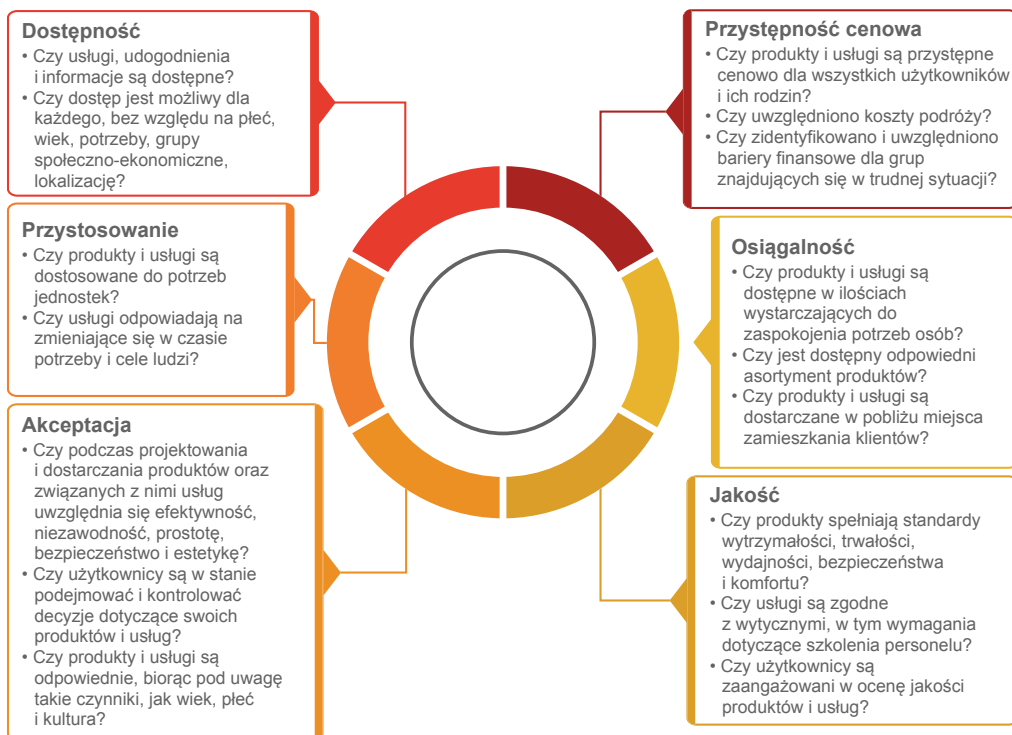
Dostępność
• Czy usługi, udogodnienia i informacje są dostępne?
• Czy dostęp jest możliwy dla każdego, bez względu na płeć, wiek, potrzeby, grupy społeczno-ekonomiczne, lokalizację?

Przystosowanie
• Czy produkty i usługi są dostosowane do potrzeb jednostek?
• Czy usługi odpowiadają na zmieniające się w czasie potrzeby i cele ludzi?

Akceptacja
• Czy podczas projektowania i dostarczania produktów oraz związanych z nimi usług uwzględnia się efektywność, niezawodność, prostotę, bezpieczeństwo i estetykę?
• Czy użytkownicy są w stanie podejmować i kontrolować decyzje dotyczące swoich produktów i usług?
• Czy produkty i usługi są odpowiednie, biorąc pod uwagę takie czynniki, jak wiek, płeć i kultura?

Przystępność cenowa
• Czy produkty i usługi są przystępne cenowo dla wszystkich użytkowników i ich rodzin?
• Czy uwzględniono koszty podróży?
• Czy zidentyfikowano i uwzględniono bariery finansowe dla grup znajdujących się w trudnej sytuacji?

Osiągalność
• Czy produkty i usługi są dostępne w ilościach wystarczających do zaspokojenia potrzeb osób?
• Czy jest dostępny odpowiedni asortyment produktów?
• Czy produkty i usługi są dostarczane w pobliżu miejsca zamieszkania klientów?

Jakość
• Czy produkty spełniają standardy wytrzymałości, trwałości, wydajności, bezpieczeństwa i komfortu?
• Czy usługi są zgodne z wytycznymi, w tym wymagania dotyczące szkolenia personelu?
• Czy użytkownicy są zaangażowani w ocenę jakości produktów i usług?